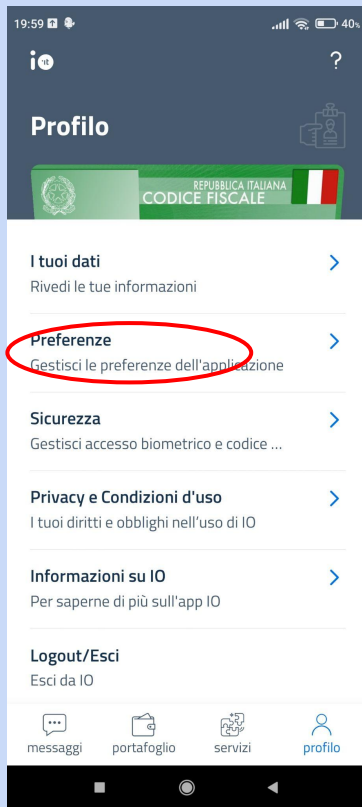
19:59 40

io.it ?

Profilo

REPUBBLICA ITALIANA
CODICE FISCALE

I tuoi dati
Rivedi le tue informazioni

Preferenze
Gestisci le preferenze dell'applicazione

Sicurezza
Gestisci accesso biometrico e codice ...

Privacy e Condizioni d'uso
I tuoi diritti e obblighi nell'uso di IO

Informazioni su IO
Per saperne di più sull'app IO

Logout/Esci
Esci da IO

messaggi portafoglio servizi profilo